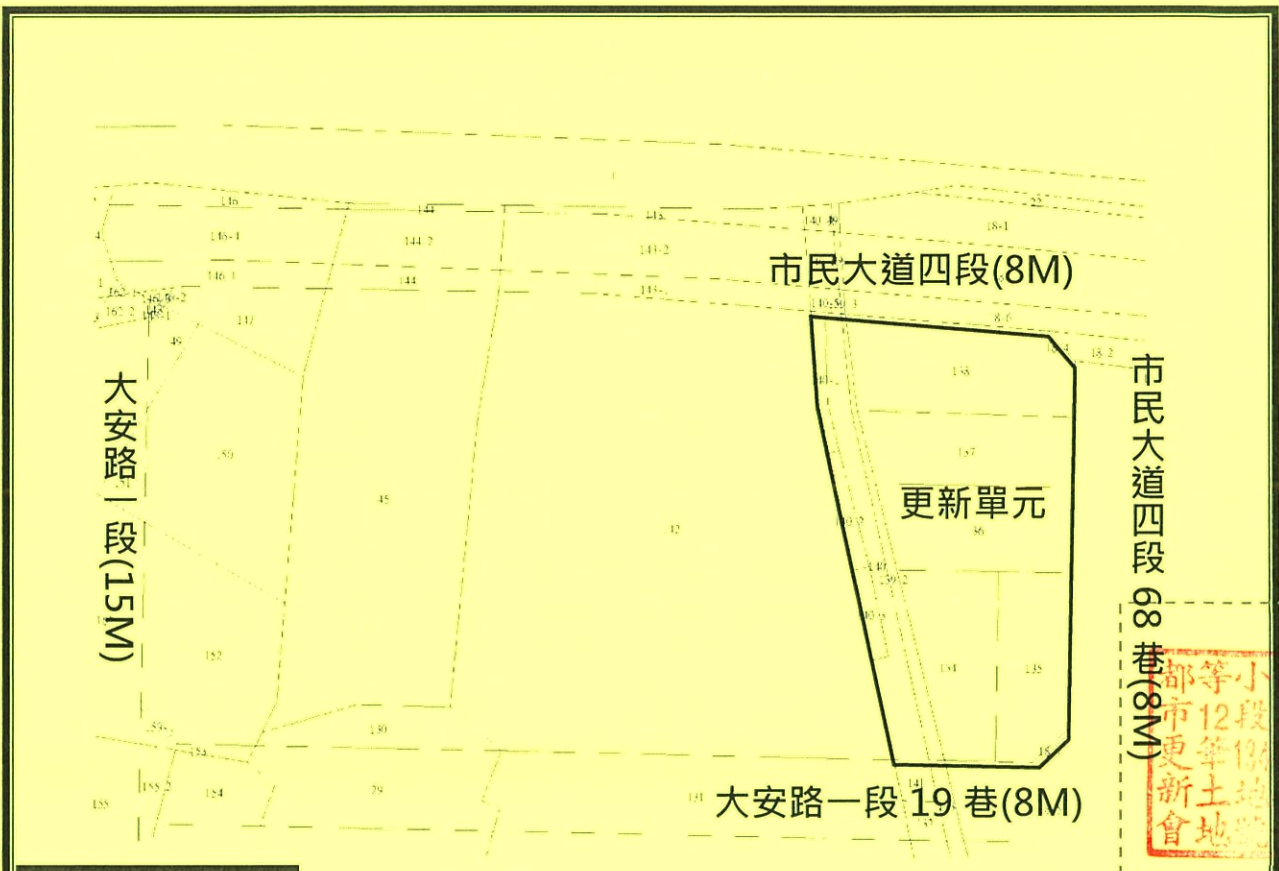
市民大道四段(8M)

大安路一段(15M)

市民大道四段68巷(8M)

更新單元

大安路一段19巷(8M)

146
146-1
146-1
144
144-2
144
143
143-2
143
140
18-1
22
140-50
8-6
18-2
138
137
36
134
135
18
45
42
59
152
130
29
154
155
131
141
1

小
段
等
12
筆
土
地
都
市
更
新
會